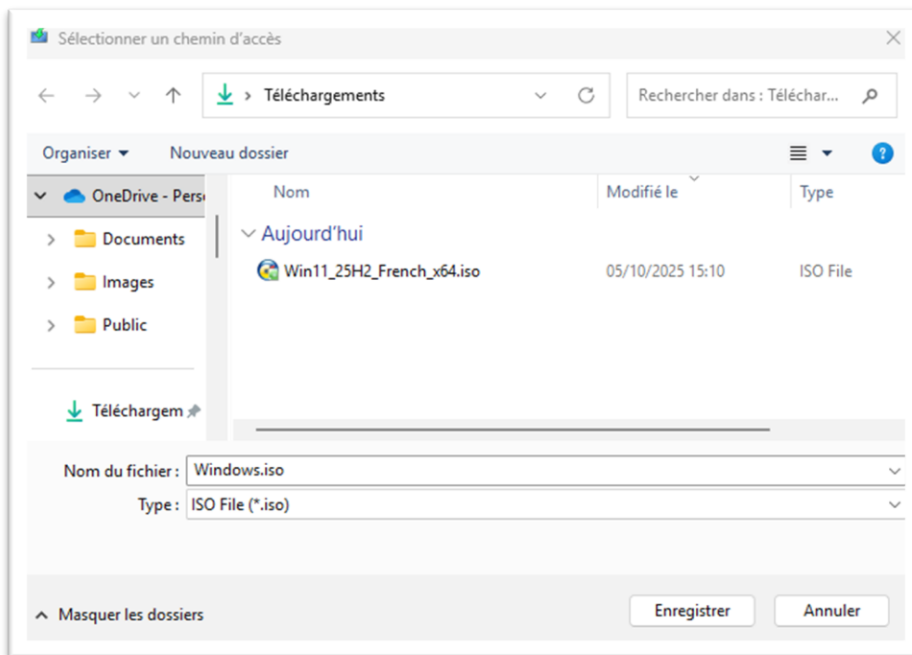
Sélectionner un chemin d'accès

Téléchargements

Rechercher dans : Téléchar...

Organiser ▾ Nouveau dossier

OneDrive - Perso

Documents

Images

Public

Téléchargem

| Nom | Modifié le | Type |
|---|---|---|
| Aujourd'hui | | |
| Win11_25H2_French_x64.iso | 05/10/2025 15:10 | ISO File |

Nom du fichier : Windows.iso

Type : ISO File (*.iso)

Masquer les dossiers

Enregistrer

Annuler